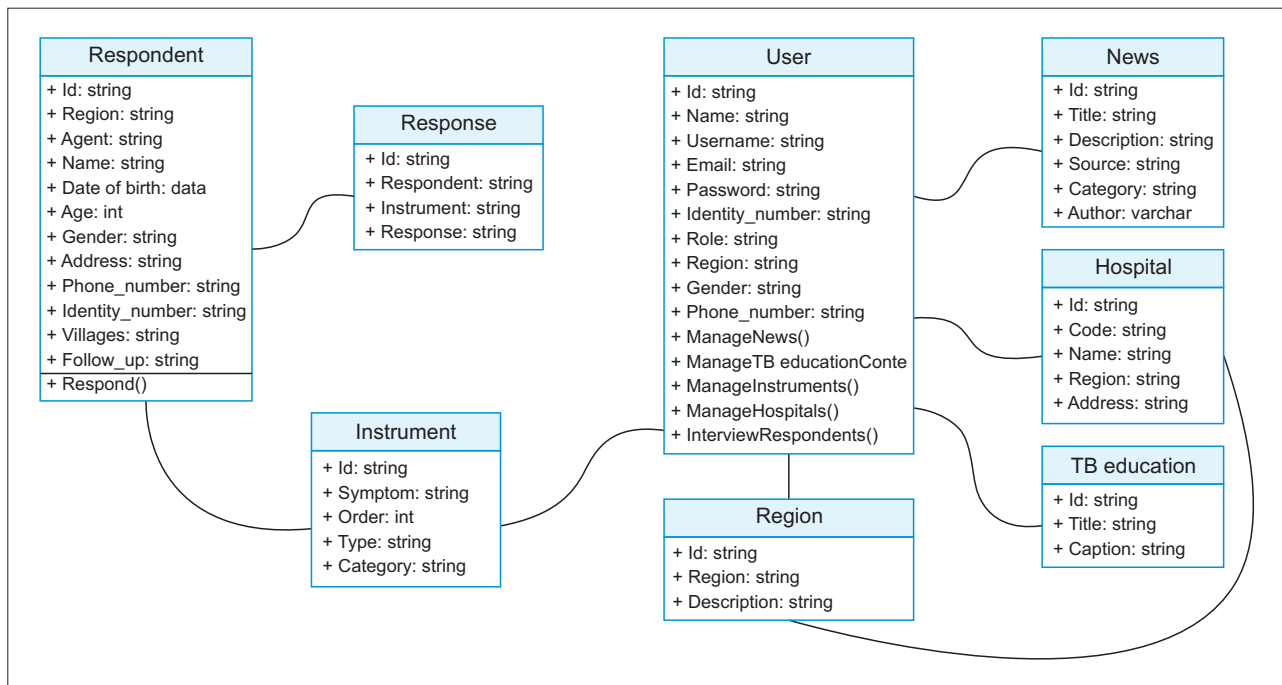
Respondent
+ Id: string
+ Region: string
+ Agent: string
+ Name: string
+ Date of birth: data
+ Age: int
+ Gender: string
+ Address: string
+ Phone_number: string
+ Identity_number: string
+ Villages: string
+ Follow_up: string
+ Respond()

Response
+ Id: string
+ Respondent: string
+ Instrument: string
+ Response: string

Instrument
+ Id: string
+ Symptom: string
+ Order: int
+ Type: string
+ Category: string

User
+ Id: string
+ Name: string
+ Username: string
+ Email: string
+ Password: string
+ Identity_number: string
+ Role: string
+ Region: string
+ Gender: string
+ Phone_number: string
+ ManageNews()
+ ManageTB educationConte
+ ManageInstruments()
+ ManageHospitals()
+ InterviewRespondents()

Region
+ Id: string
+ Region: string
+ Description: string

News
+ Id: string
+ Title: string
+ Description: string
+ Source: string
+ Category: string
+ Author: varchar

Hospital
+ Id: string
+ Code: string
+ Name: string
+ Region: string
+ Address: string

TB education
+ Id: string
+ Title: string
+ Caption: string